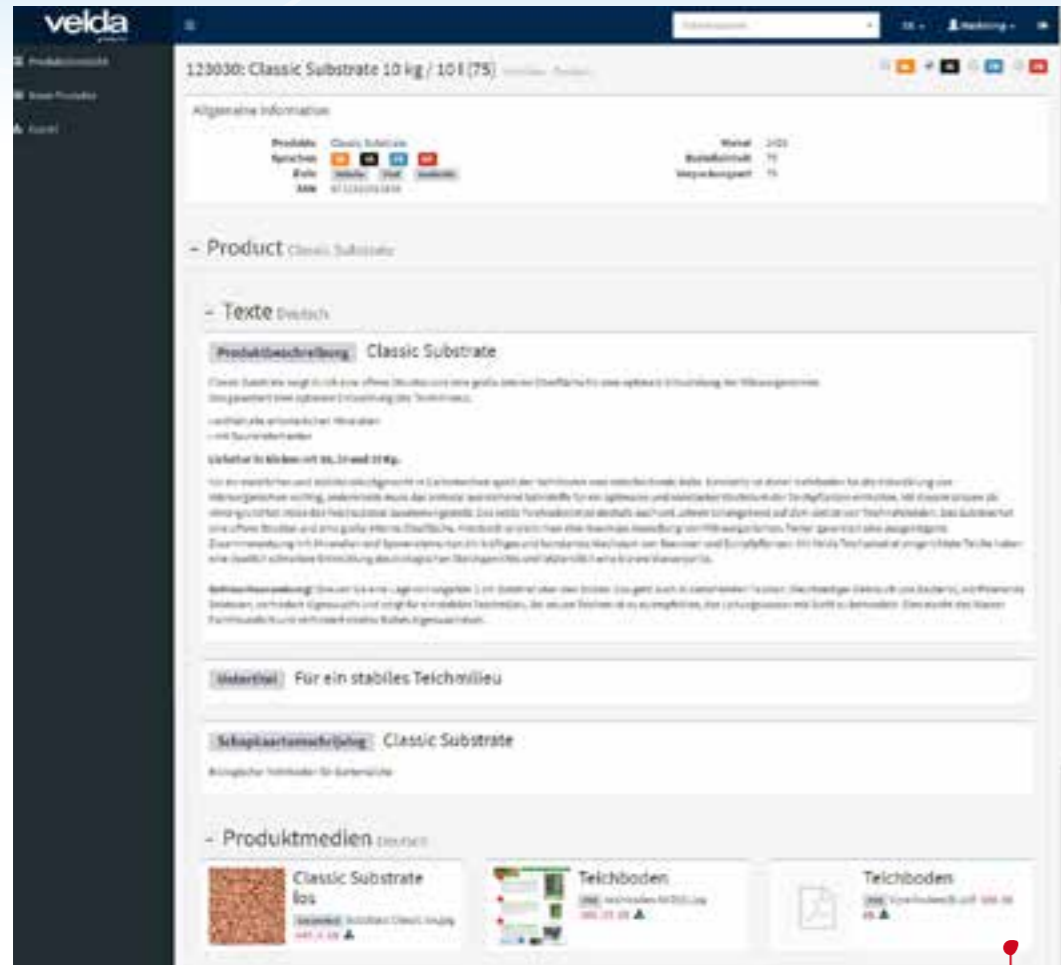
velda

≡

123030: Classic Substrate 10 kg / 10 l (75) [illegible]

Allgemeine Information

Produkte Classic Substrate
Sprachen
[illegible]
EAN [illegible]

Product Classic Substrate

- Texte Deutsch

Produktbeschreibung Classic Substrate

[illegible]

Untertitel Für ein stabiles Teichmilieu

Schapklaartomschrijving Classic Substrate

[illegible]

- Produktmedien Deutsch

Classic Substrate los

Teichboden

Teichboden